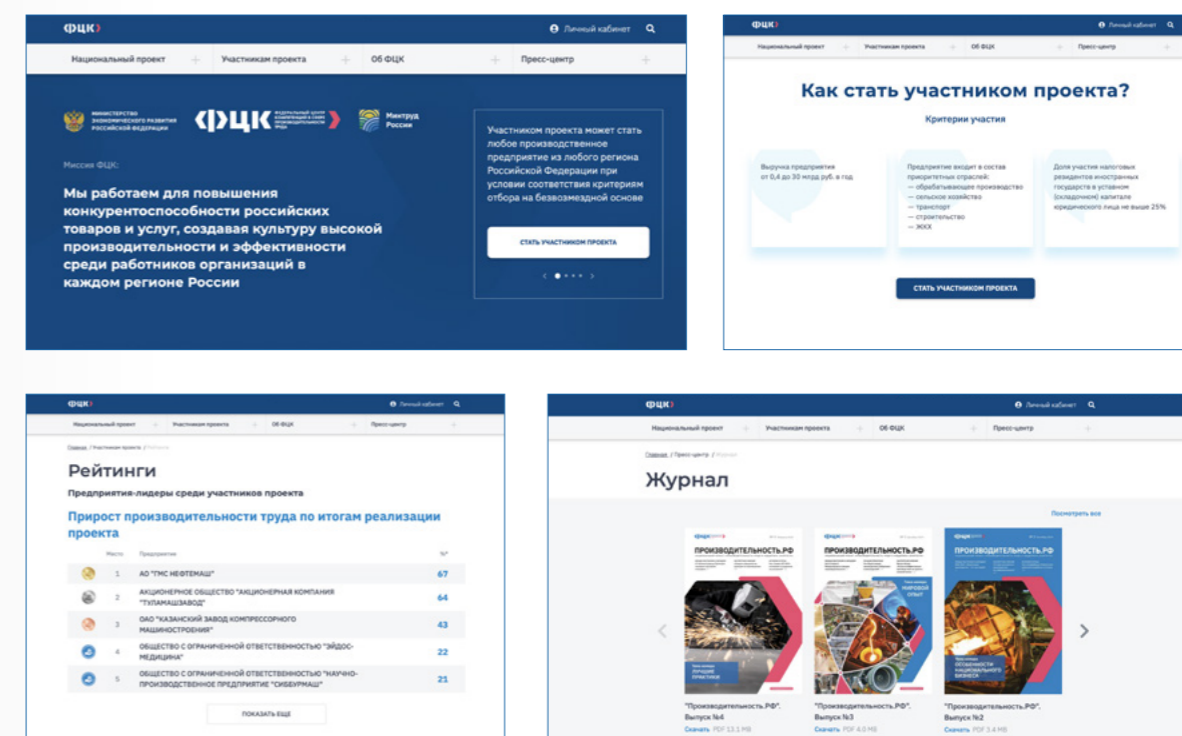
ФЦК

Личный кабинет

Национальный проект
Участникам проекта
Об ФЦК
Пресс-центр

МИНИСТЕРСТВО ЭКОНОМИЧЕСКОГО РАЗВИТИЯ РОССИЙСКОЙ ФЕДЕРАЦИИ

ФЦК

Минтруд России

Миссия ФЦК:

Мы работаем для повышения конкурентоспособности российских товаров и услуг, создавая культуру высокой производительности и эффективности среди работников организаций в каждом регионе России

Участником проекта может стать любое производственное предприятие из любого региона Российской Федерации при условии соответствия критериям отбора на безвозмездной основе

СТАТЬ УЧАСТНИКОМ ПРОЕКТА

ФЦК

Личный кабинет

Национальный проект
Участникам проекта
Об ФЦК
Пресс-центр

Как стать участником проекта?

Критерии участия

Выручка предприятия от 0,4 до 30 млрд руб. в год

Предприятие входит в состав приоритетных отраслей:
— обрабатывающее производство
— сельское хозяйство
— транспорт
— строительство
— ЖКХ

Доля участия налоговых резидентов иностранных государств в уставном (складочном) капитале юридического лица не выше 25%

СТАТЬ УЧАСТНИКОМ ПРОЕКТА

ФЦК

Личный кабинет

Национальный проект
Участникам проекта
Об ФЦК
Пресс-центр

Главная / Участникам проекта / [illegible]

Рейтинги

Предприятия-лидеры среди участников проекта

Прирост производительности труда по итогам реализации проекта

| Место | Предприятие | %* |
|---|---|---|
| 1 | АО "ГМС НЕФТЕМАШ" | 67 |
| 2 | АКЦИОНЕРНОЕ ОБЩЕСТВО "АКЦИОНЕРНАЯ КОМПАНИЯ "ТУЛАМАШЗАВОД" | 64 |
| 3 | ОАО "КАЗАНСКИЙ ЗАВОД КОМПРЕССОРНОГО МАШИНОСТРОЕНИЯ" | 43 |
| 4 | ОБЩЕСТВО С ОГРАНИЧЕННОЙ ОТВЕТСТВЕННОСТЬЮ "ЭЙДОС-МЕДИЦИНА" | 22 |
| 5 | ОБЩЕСТВО С ОГРАНИЧЕННОЙ ОТВЕТСТВЕННОСТЬЮ "НАУЧНО-ПРОИЗВОДСТВЕННОЕ ПРЕДПРИЯТИЕ "СИБЕУРМАШ" | 21 |

ПОКАЗАТЬ ЕЩЕ

ФЦК

Личный кабинет

Национальный проект
Участникам проекта
Об ФЦК
Пресс-центр

Главная / Пресс-центр / Журнал

Журнал

Посмотреть все

ПРОИЗВОДИТЕЛЬНОСТЬ.РФ
ПРОИЗВОДИТЕЛЬНОСТЬ.РФ
ПРОИЗВОДИТЕЛЬНОСТЬ.РФ

"Производительность.РФ". Выпуск №4
Скачать PDF 13.1 MB

"Производительность.РФ". Выпуск №3
Скачать PDF 4.0 MB

"Производительность.РФ". Выпуск №2
Скачать PDF 3.4 MB